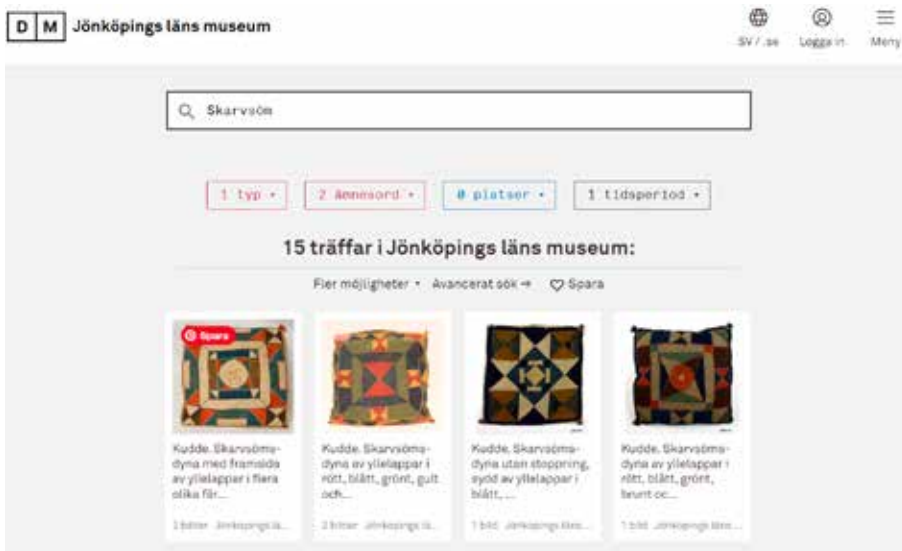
D M Jönköpings läns museum

SV / .se
Logga in
Meny

Skarvsöm

1 typ ▾
2 ämnesord ▾
0 platser ▾
1 tidsperiod ▾

15 träffar i Jönköpings läns museum:

Fler möjligheter ▾ Avancerat sök → ♡ Spara

Spara

Kudde. Skarvsömsdyna med framsida av yllelappar i flera olika fär...

3 bilder Jönköpings lä...

Kudde. Skarvsömsdyna av yllelappar i rött, blått, grönt, gult och...

3 bilder Jönköpings lä...

Kudde. Skarvsömsdyna utan stoppning, sydd av yllelappar i blått, ...

1 bild Jönköpings läns...

Kudde. Skarvsömsdyna av yllelappar i rött, blått, grönt, brunt oc...

1 bild Jönköpings läns...